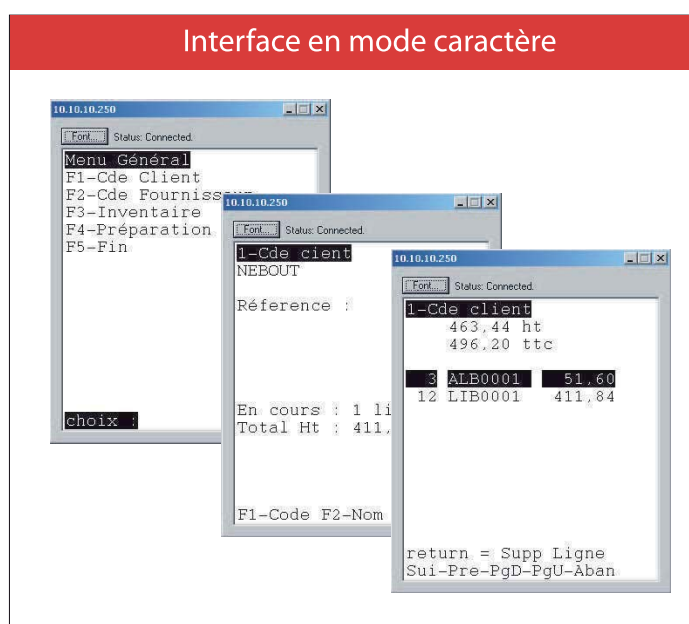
Interface en mode caractère

10.10.10.250
Font... Status: Connected.
Menu Général
F1-Cde Client
F2-Cde Fourniss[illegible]
F3-Inventaire
F4-Préparation
F5-Fin
choix :

10.10.10.250
Font... Status: Connected.
1-Cde cient
NEBOUT
Réference :
En cours : 1 li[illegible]
Total Ht : 411,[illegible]
F1-Code F2-Nom

10.10.10.250
Font... Status: Connected.
1-Cde client
463,44 ht
496,20 ttc
3 ALB0001 51,60
12 LIB0001 411,84
return = Supp Ligne
Sui-Pre-PgD-PgU-Aban